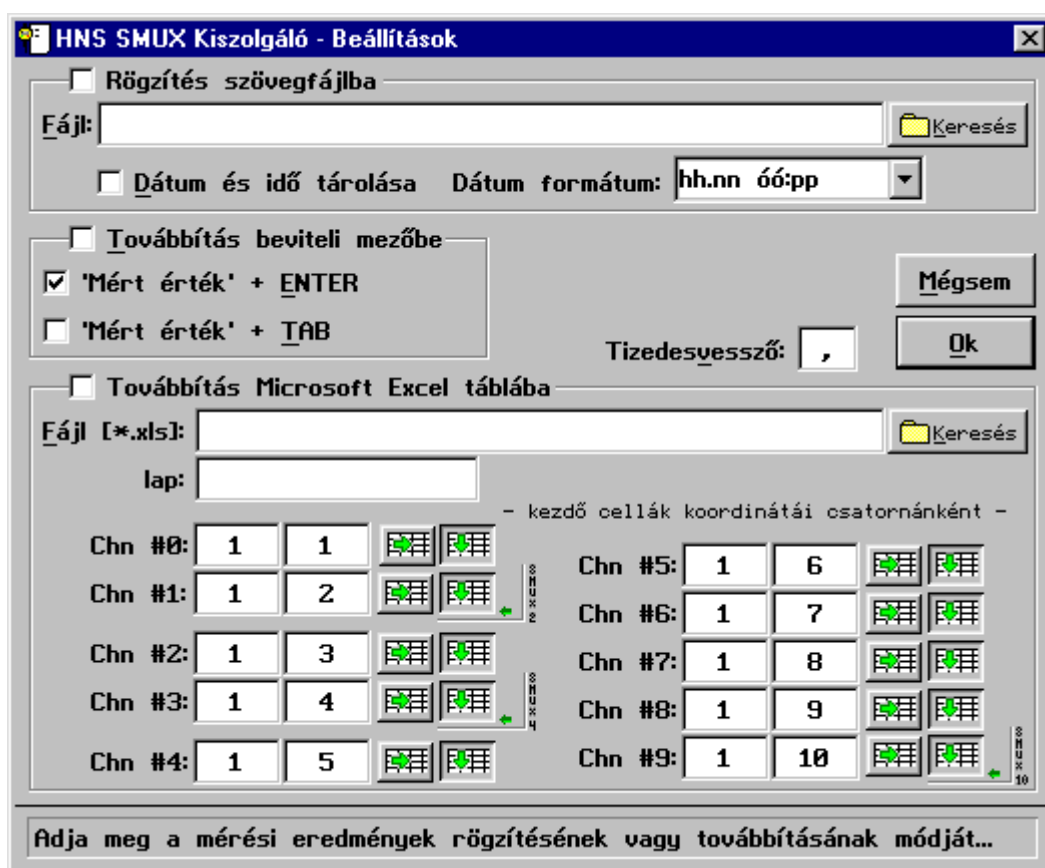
HNS SMUX Kiszolgáló - Beállítások

Rögzítés szövegfájlba

Fájl:

Keresés

Dátum és idő tárolása Dátum formátum: hh.nn óó:pp

Továbbítás beviteli mezőbe

'Mért érték' + ENTER

'Mért érték' + TAB

Mégsem

Tizedesvessző: ,

Ok

Továbbítás Microsoft Excel táblába

Fájl [*.xls]:

Keresés

lap:

- kezdő cellák koordinátái csatornánként -

| | | |
|---|---|---|
| Chn #0: | 1 | 1 |
| Chn #1: | 1 | 2 |
| Chn #2: | 1 | 3 |
| Chn #3: | 1 | 4 |
| Chn #4: | 1 | 5 |

SMUX2

SMUX4

| | | |
|---|---|---|
| Chn #5: | 1 | 6 |
| Chn #6: | 1 | 7 |
| Chn #7: | 1 | 8 |
| Chn #8: | 1 | 9 |
| Chn #9: | 1 | 10 |

SMUX10

Adja meg a mérési eredmények rögzítésének vagy továbbításának módját...